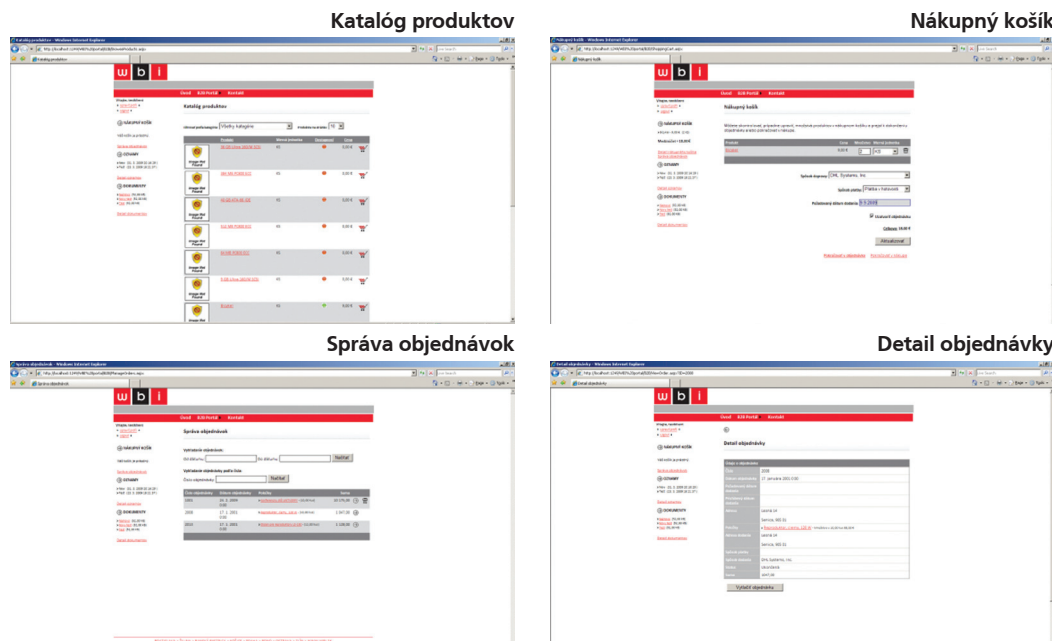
Katalóg produktov

Úvod B2B Portal Kontakt

Katalóg produktov

Výrobná podkategória: Všetky kategórie

Nákupný košík

Úvod B2B Portal Kontakt

Nákupný košík

Spôsob dopravy: DHL Systems, Inc.

Spôsob platby: Platba v hotovosti

Požadovaný dátum dodania: 5.3.2009

Aktualizovať

Správa objednávok

Úvod B2B Portal Kontakt

Správa objednávok

Vyhľadanie objednávok

Nájsť

Detail objednávky

Úvod B2B Portal Kontakt

Detail objednávky

Vytlačiť objednávku